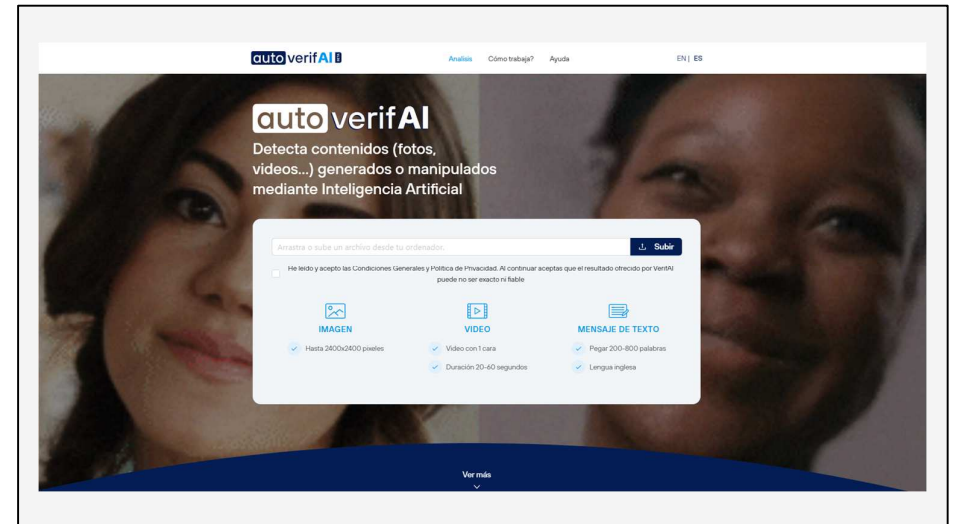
auto verifAI

Analisis Cómo trabaja? Ayuda

EN | ES

auto verifAI

Detecta contenidos (fotos, videos...) generados o manipulados mediante Inteligencia Artificial

Arrastra o sube un archivo desde tu ordenador.

Subir

He leído y acepto las Condiciones Generales y Política de Privacidad. Al continuar aceptas que el resultado ofrecido por VerifAI puede no ser exacto ni fiable

IMAGEN

Hasta 2400x2400 pixeles

VIDEO

Video con 1 cara

Duración 20-60 segundos

MENSAJE DE TEXTO

Pegar 200-800 palabras

Lengua inglesa

Ver más